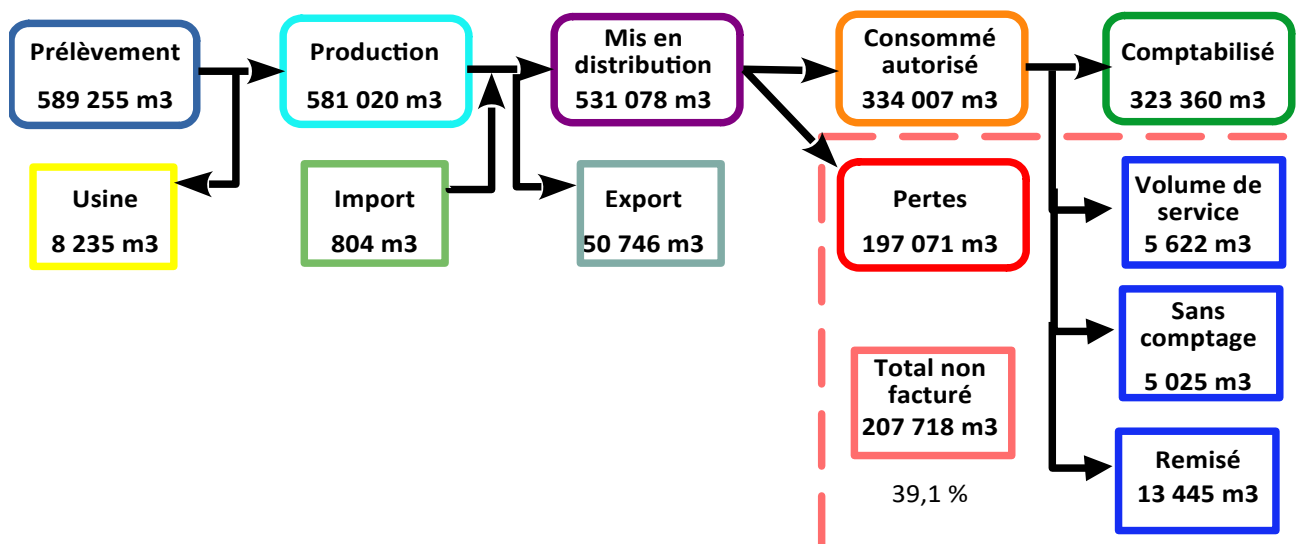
Prélèvement
589 255 m3

Production
581 020 m3

Mis en distribution
531 078 m3

Consommé autorisé
334 007 m3

Comptabilisé
323 360 m3

Usine
8 235 m3

Import
804 m3

Export
50 746 m3

Pertes
197 071 m3

Volume de service
5 622 m3

Sans comptage
5 025 m3

Total non facturé
207 718 m3

39,1 %

Remisé
13 445 m3